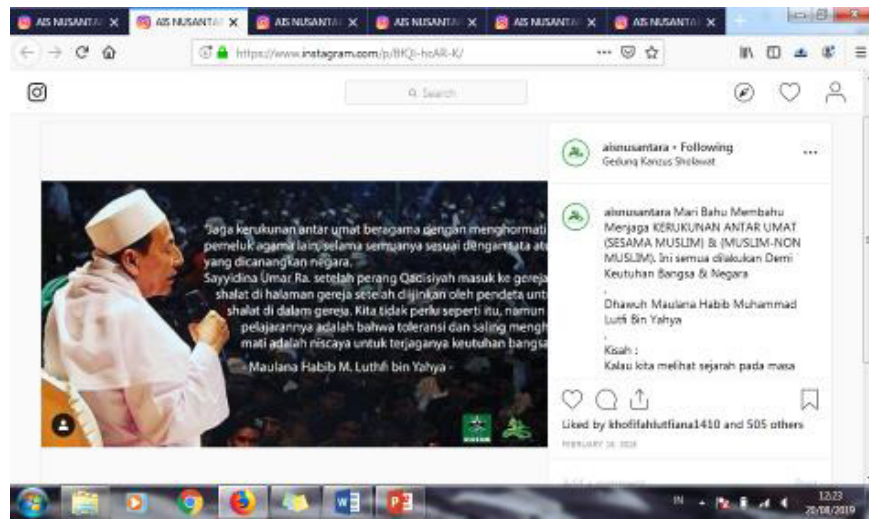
AIS NUSANTA ×
AIS NUSANTA ×
AIS NUSANTA ×
AIS NUSANTA ×
AIS NUSANTA ×
AIS NUSANTA ×

https://www.instagram.com/p/BKQI-hoAR-K/

Search

aisnusantara • Following
Gedung Kanzus Sholawat

"Jaga kerukunan antar umat beragama dengan menghormati pemeluk agama lain, selama semuanya sesuai dengan tata at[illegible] yang dicanangkan negara.
Sayyidina Umar Ra. setelah perang Qadisiyah masuk ke gereja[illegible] shalat di halaman gereja setelah diijinkan oleh pendeta unt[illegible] shalat di dalam gereja. Kita tidak perlu seperti itu, namun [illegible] pelajarannya adalah bahwa toleransi dan saling mengh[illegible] mati adalah niscaya untuk terjaganya keutuhan bangsa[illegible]
- Maulana Habib M. Luthfi bin Yahya -

aisnusantara Mari Bahu Membahu Menjaga KERUKUNAN ANTAR UMAT (SESAMA MUSLIM) & (MUSLIM-NON MUSLIM). Ini semua dilakukan Demi Keutuhan Bangsa & Negara

Dhawuh Maulana Habib Muhammad Lutfi Bin Yahya

Kisah :
Kalau kita melihat sejarah pada masa

Liked by kholifahlutfiana1410 and 505 others
FEBRUARY 16, 2018

IN
12:23
20/08/2019